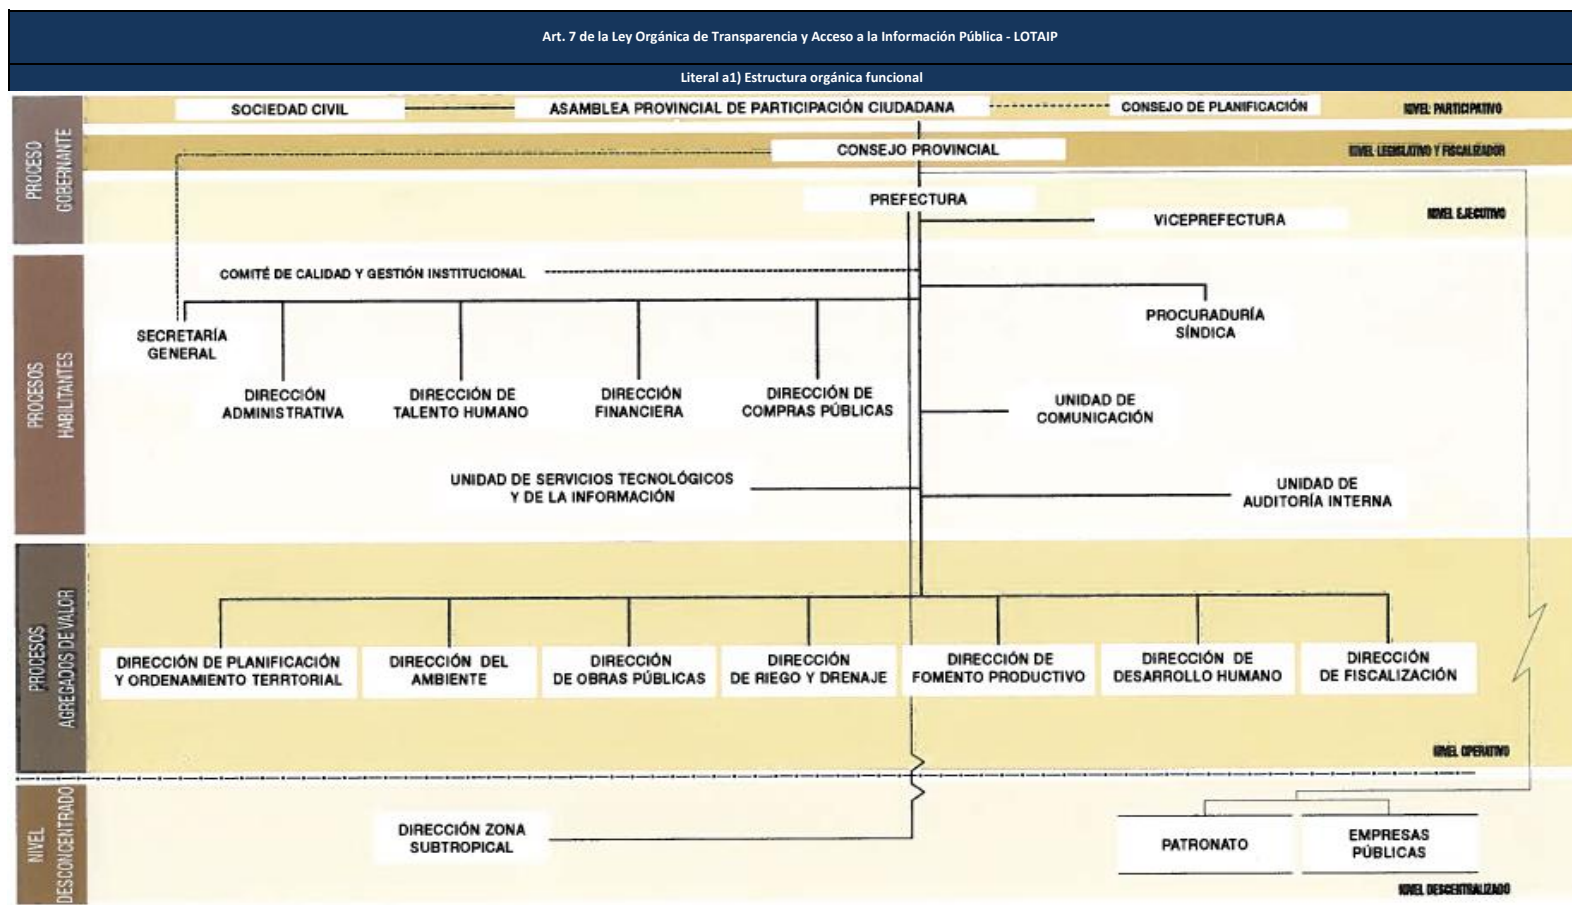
Art. 7 de la Ley Orgánica de Transparencia y Acceso a la Información Pública - LOTAIP

Literal a1) Estructura orgánica funcional

PROCESO GOBERNANTE

SOCIEDAD CIVIL

ASAMBLEA PROVINCIAL DE PARTICIPACIÓN CIUDADANA

CONSEJO DE PLANIFICACIÓN

NIVEL PARTICIPATIVO

CONSEJO PROVINCIAL

NIVEL LEGISLATIVO Y FISCALIZADOR

PREFECTURA

VICEPREFECTURA

NIVEL EJECUTIVO

PROCESOS HABILITANTES

COMITÉ DE CALIDAD Y GESTIÓN INSTITUCIONAL

SECRETARÍA GENERAL

PROCURADURÍA SÍNDICA

DIRECCIÓN ADMINISTRATIVA

DIRECCIÓN DE TALENTO HUMANO

DIRECCIÓN FINANCIERA

DIRECCIÓN DE COMPRAS PÚBLICAS

UNIDAD DE COMUNICACIÓN

UNIDAD DE SERVICIOS TECNOLÓGICOS Y DE LA INFORMACIÓN

UNIDAD DE AUDITORÍA INTERNA

PROCESOS AGREGADOS DE VALOR

DIRECCIÓN DE PLANIFICACIÓN Y ORDENAMIENTO TERRTORIAL

DIRECCIÓN DEL AMBIENTE

DIRECCIÓN DE OBRAS PÚBLICAS

DIRECCIÓN DE RIEGO Y DRENAJE

DIRECCIÓN DE FOMENTO PRODUCTIVO

DIRECCIÓN DE DESARROLLO HUMANO

DIRECCIÓN DE FISCALIZACIÓN

NIVEL OPERATIVO

NIVEL DESCONCENTRADO

DIRECCIÓN ZONA SUBTROPICAL

PATRONATO

EMPRESAS PÚBLICAS

NIVEL DESCENTRALIZADO